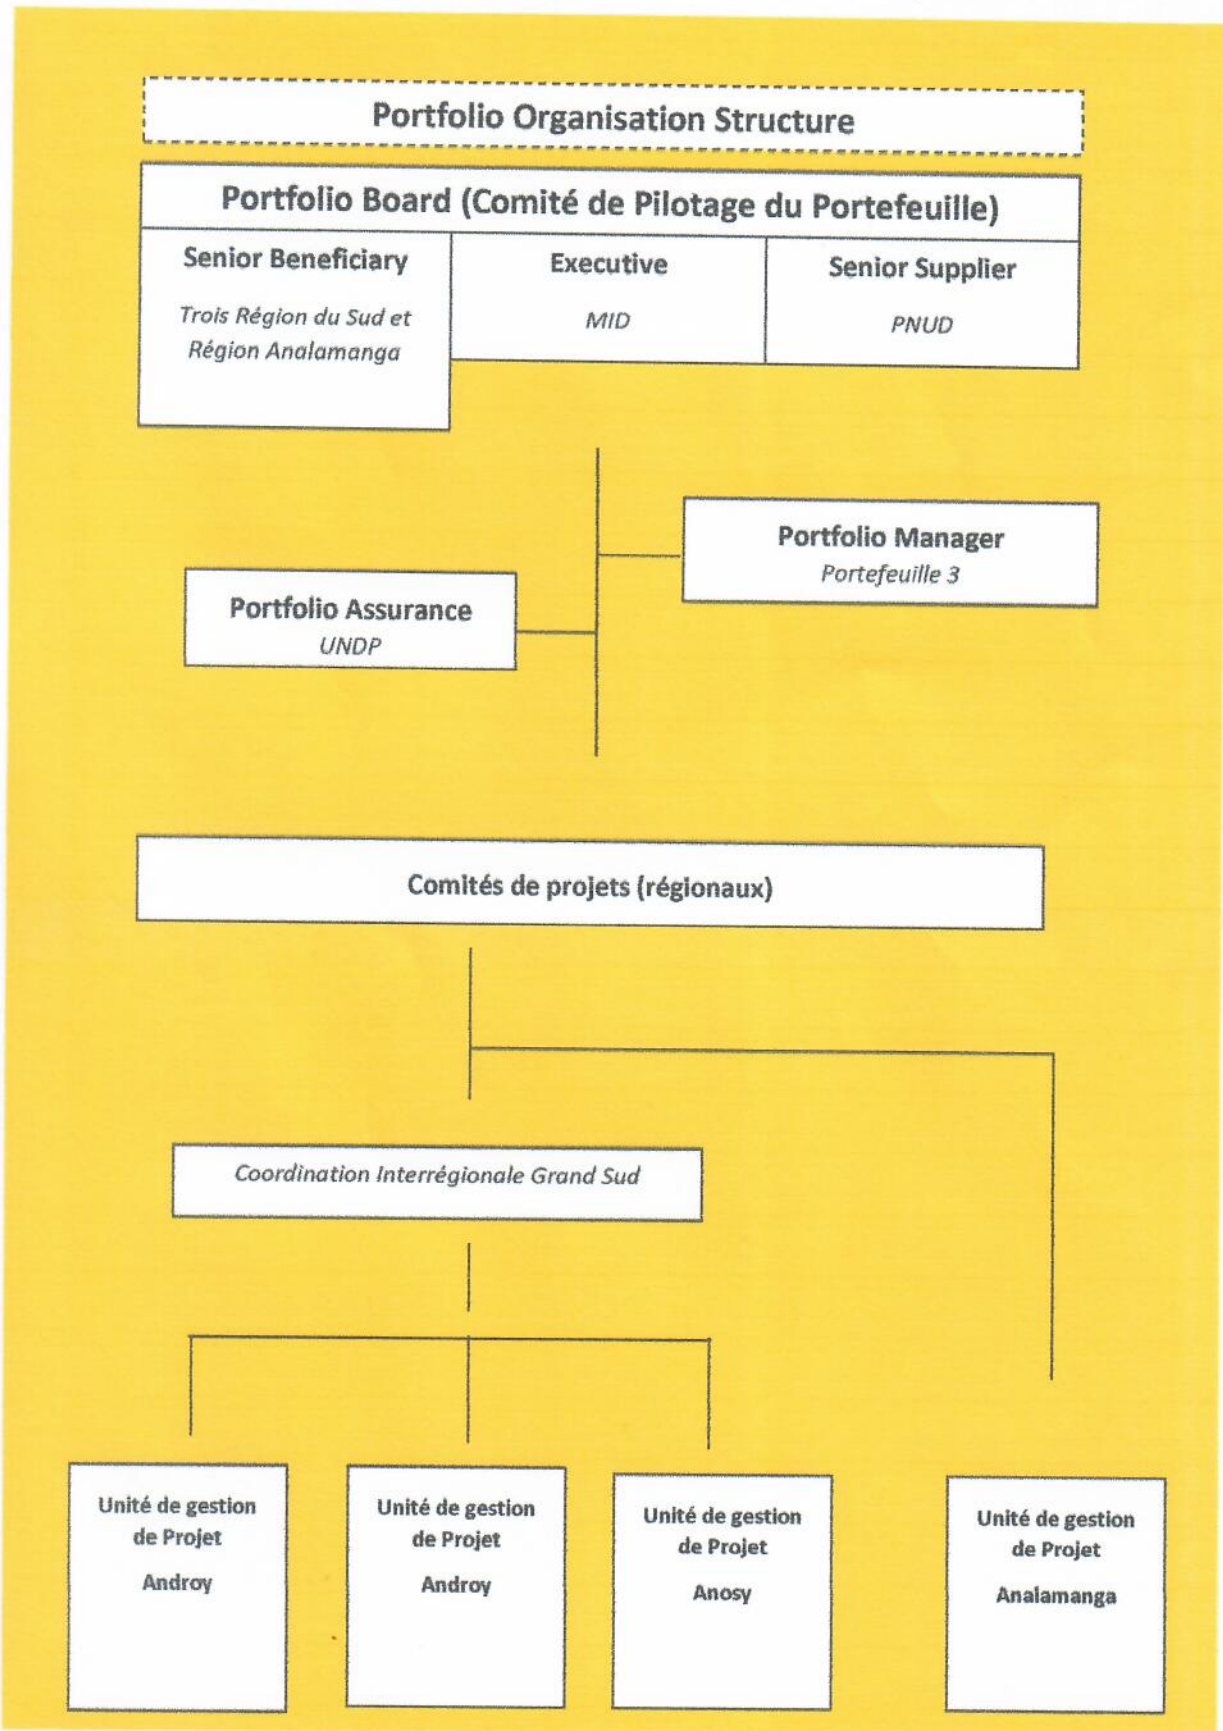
Portfolio Organisation Structure

Portfolio Board (Comité de Pilotage du Portefeuille)

Senior Beneficiary
Trois Région du Sud et Région Analamanga

Executive
MID

Senior Supplier
PNUD

Portfolio Manager
Portefeuille 3

Portfolio Assurance
UNDP

Comités de projets (régionaux)

Coordination Interrégionale Grand Sud

Unité de gestion de Projet
Androy

Unité de gestion de Projet
Androy

Unité de gestion de Projet
Anosy

Unité de gestion de Projet
Analamanga